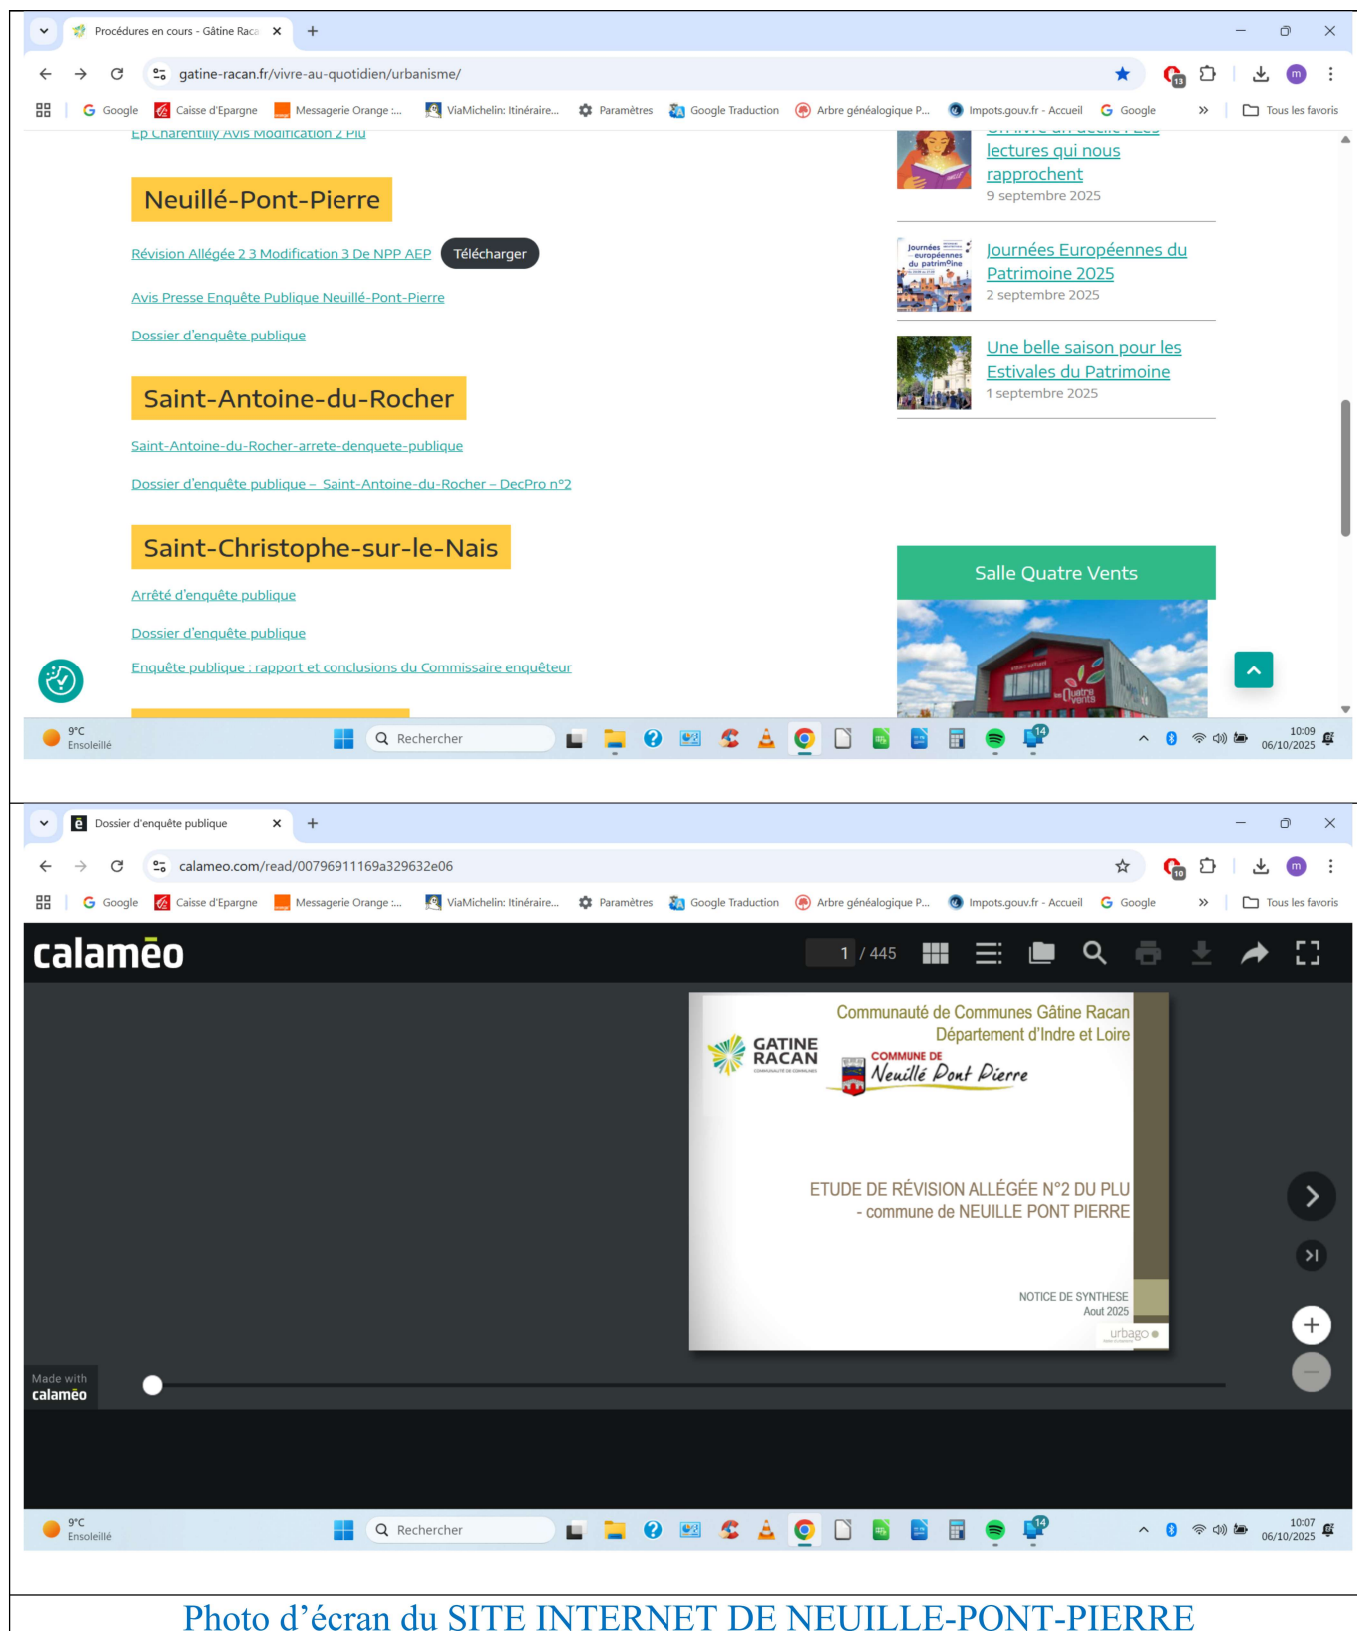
Procédures en cours - Gâtine Raca

gatine-racan.fr/vivre-au-quotidien/urbanisme/

Google | Caisse d'Epargne | Messagerie Orange :... | ViaMichelin: Itinéraire... | Paramètres | Google Traduction | Arbre généalogique P... | Impots.gouv.fr - Accueil | Google | Tous les favoris

Ep Charentilly Avis Modification 2 Plu

Neuillé-Pont-Pierre

Révision Allégée 2 3 Modification 3 De NPP AEP Télécharger

Avis Presse Enquête Publique Neuillé-Pont-Pierre

Dossier d'enquête publique

Saint-Antoine-du-Rocher

Saint-Antoine-du-Rocher-arrete-denquete-publique

Dossier d'enquête publique – Saint-Antoine-du-Rocher – DecPro n°2

Saint-Christophe-sur-le-Nais

Arrêté d'enquête publique

Dossier d'enquête publique

Enquête publique : rapport et conclusions du Commissaire enquêteur

lectures qui nous rapprochent
9 septembre 2025

Journées Européennes du Patrimoine 2025
2 septembre 2025

Une belle saison pour les Estivales du Patrimoine
1 septembre 2025

Salle Quatre Vents

9°C Ensoleillé | Rechercher | 10:09 06/10/2025

Dossier d'enquête publique

calameo.com/read/00796911169a329632e06

Google | Caisse d'Epargne | Messagerie Orange :... | ViaMichelin: Itinéraire... | Paramètres | Google Traduction | Arbre généalogique P... | Impots.gouv.fr - Accueil | Google | Tous les favoris

calaméo 1 / 445

Communauté de Communes Gâtine Racan
Département d'Indre et Loire

GATINE RACAN
COMMUNE DE Neuillé Pont Pierre

ETUDE DE RÉVISION ALLÉGÉE N°2 DU PLU
- commune de NEUILLE PONT PIERRE

NOTICE DE SYNTHESE
Aout 2025

urbago

Made with calaméo

9°C Ensoleillé | Rechercher | 10:07 06/10/2025

Photo d'écran du SITE INTERNET DE NEUILLE-PONT-PIERRE